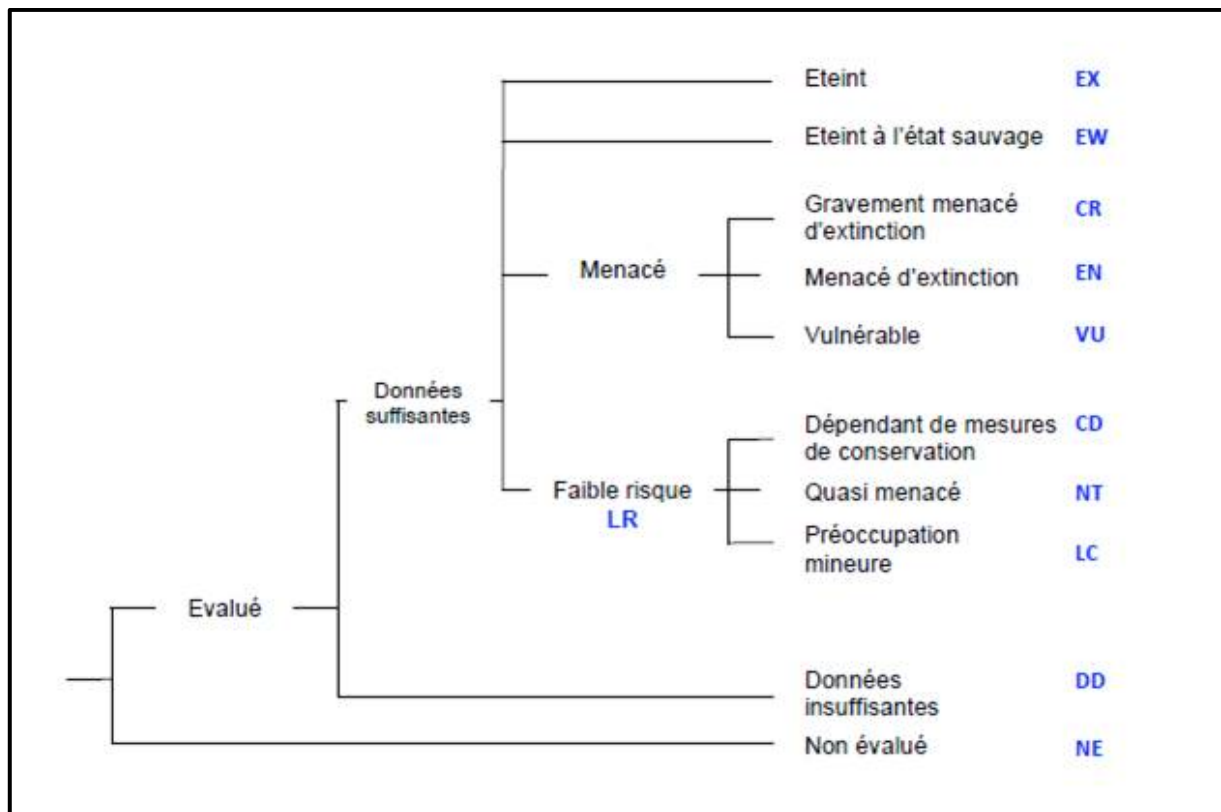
Eteint EX

Eteint à l'état sauvage EW

Gravement menacé d'extinction CR

Menacé

Menacé d'extinction EN

Vulnérable VU

Données suffisantes

Dépendant de mesures de conservation CD

Faible risque LR

Quasi menacé NT

Préoccupation mineure LC

Evalué

Données insuffisantes DD

Non évalué NE